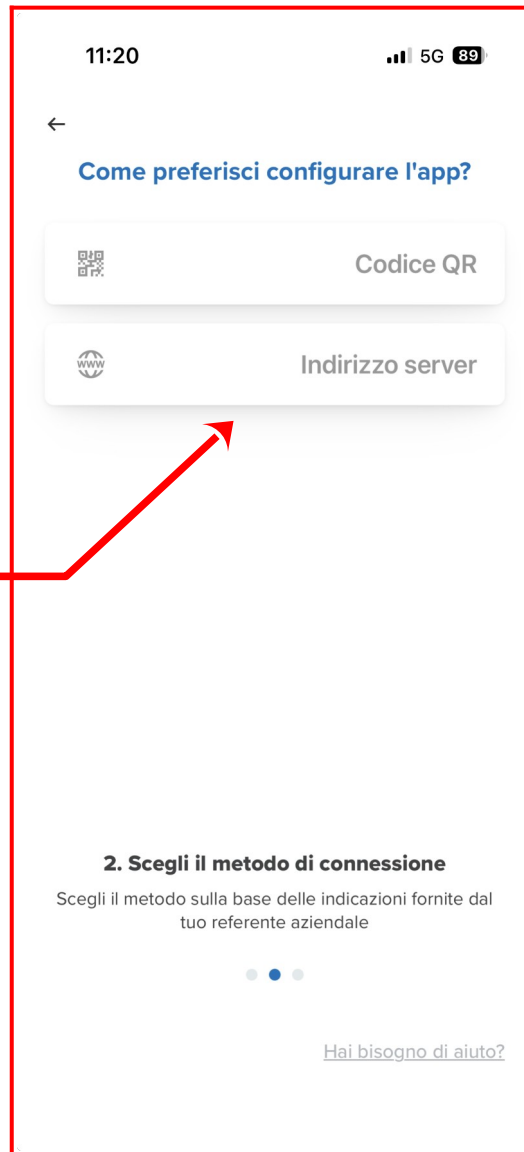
11:20

5G 89

←

Come preferisci configurare l'app?

Codice QR

www

Indirizzo server

2. Scegli il metodo di connessione

Scegli il metodo sulla base delle indicazioni fornite dal tuo referente aziendale

Hai bisogno di aiuto?